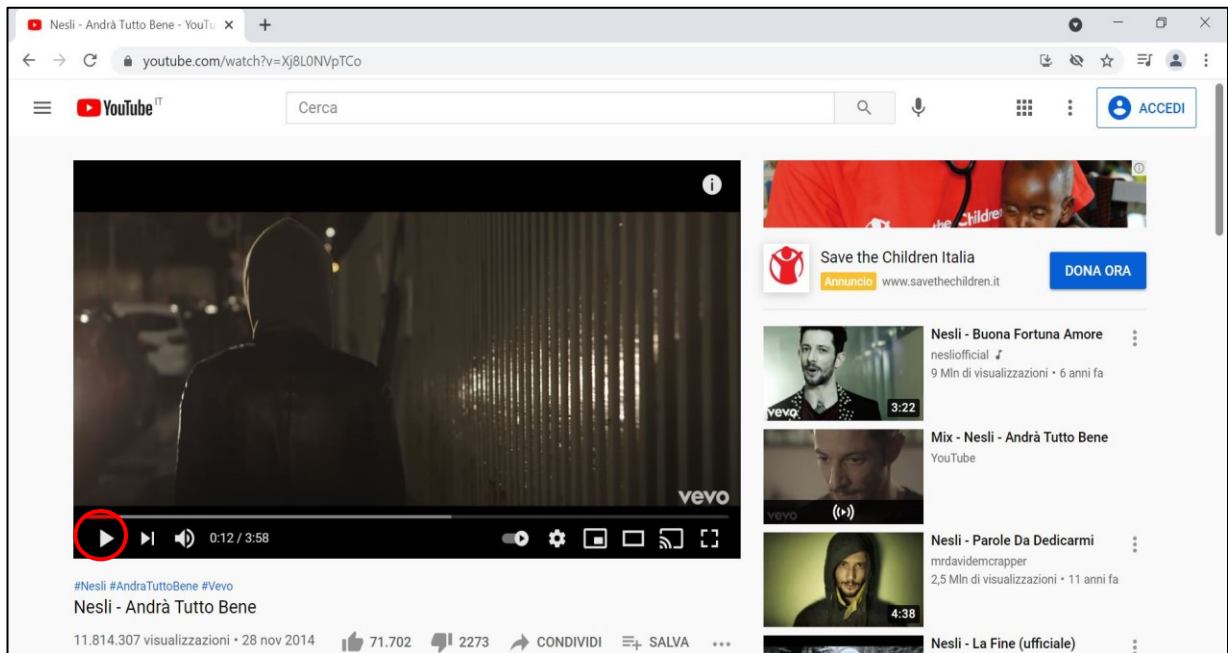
Nesli - Andrà Tutto Bene - YouTu ×

youtube.com/watch?v=Xj8L0NVpTCo

YouTube IT

Cerca

ACCEDI

vevo

0:12 / 3:58

#Nesli #AndraTuttoBene #Vevo

Nesli - Andrà Tutto Bene

11.814.307 visualizzazioni • 28 nov 2014

71.702

2273

CONDIVIDI

SALVA

...

Save the Children Italia

Annuncio www.savethechildren.it

DONA ORA

Nesli - Buona Fortuna Amore

neslìofficial

9 Mln di visualizzazioni • 6 anni fa

3:22

Mix - Nesli - Andrà Tutto Bene

YouTube

Nesli - Parole Da Dedicarmi

mrdavidemcrapper

2,5 Mln di visualizzazioni • 11 anni fa

4:38

Nesli - La Fine (ufficiale)